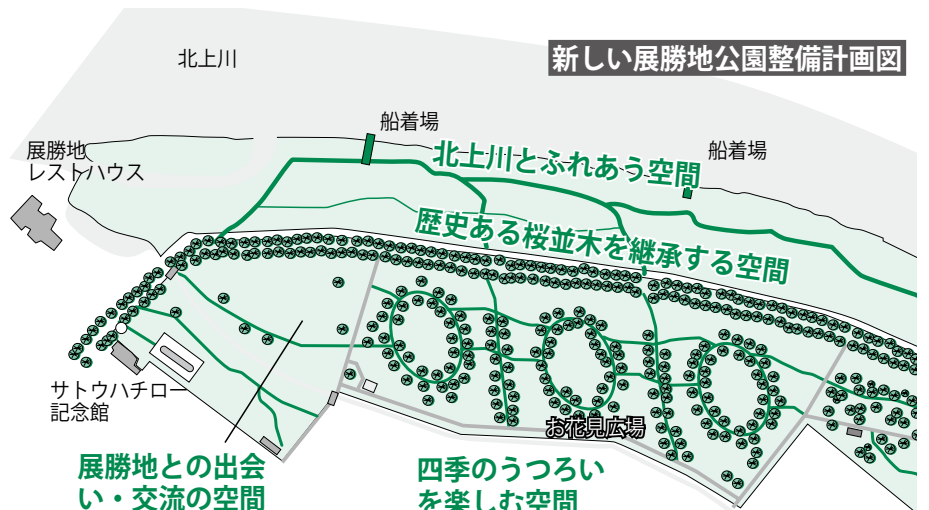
新しい展勝地公園整備計画図

北上川

船着場

船着場

展勝地
レストハウス

北上川とふれあう空間

歴史ある桜並木を継承する空間

サトウハチロー
記念館

お花見広場

展勝地との出会い・交流の空間

四季のうつろいを楽しむ空間